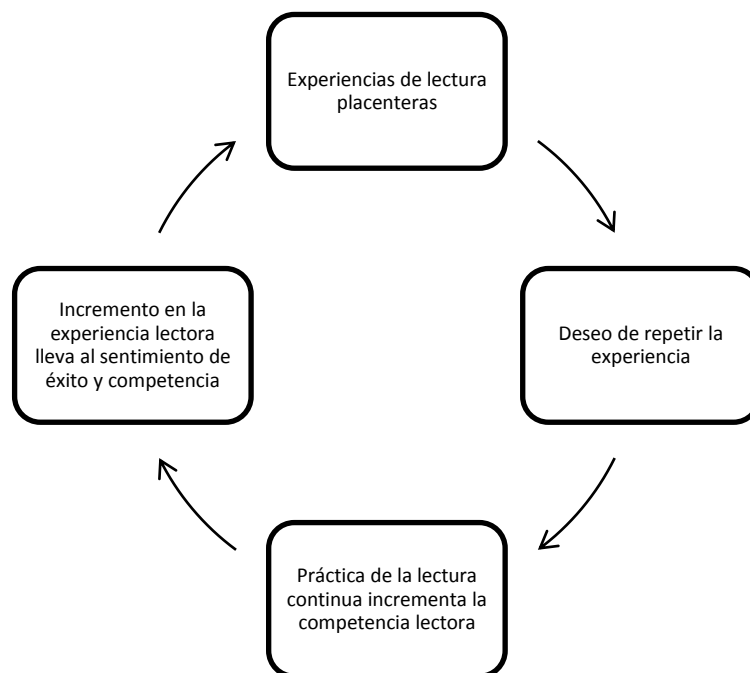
Experiencias de lectura placenteras

Deseo de repetir la experiencia

Práctica de la lectura continua incrementa la competencia lectora

Incremento en la experiencia lectora lleva al sentimiento de éxito y competencia